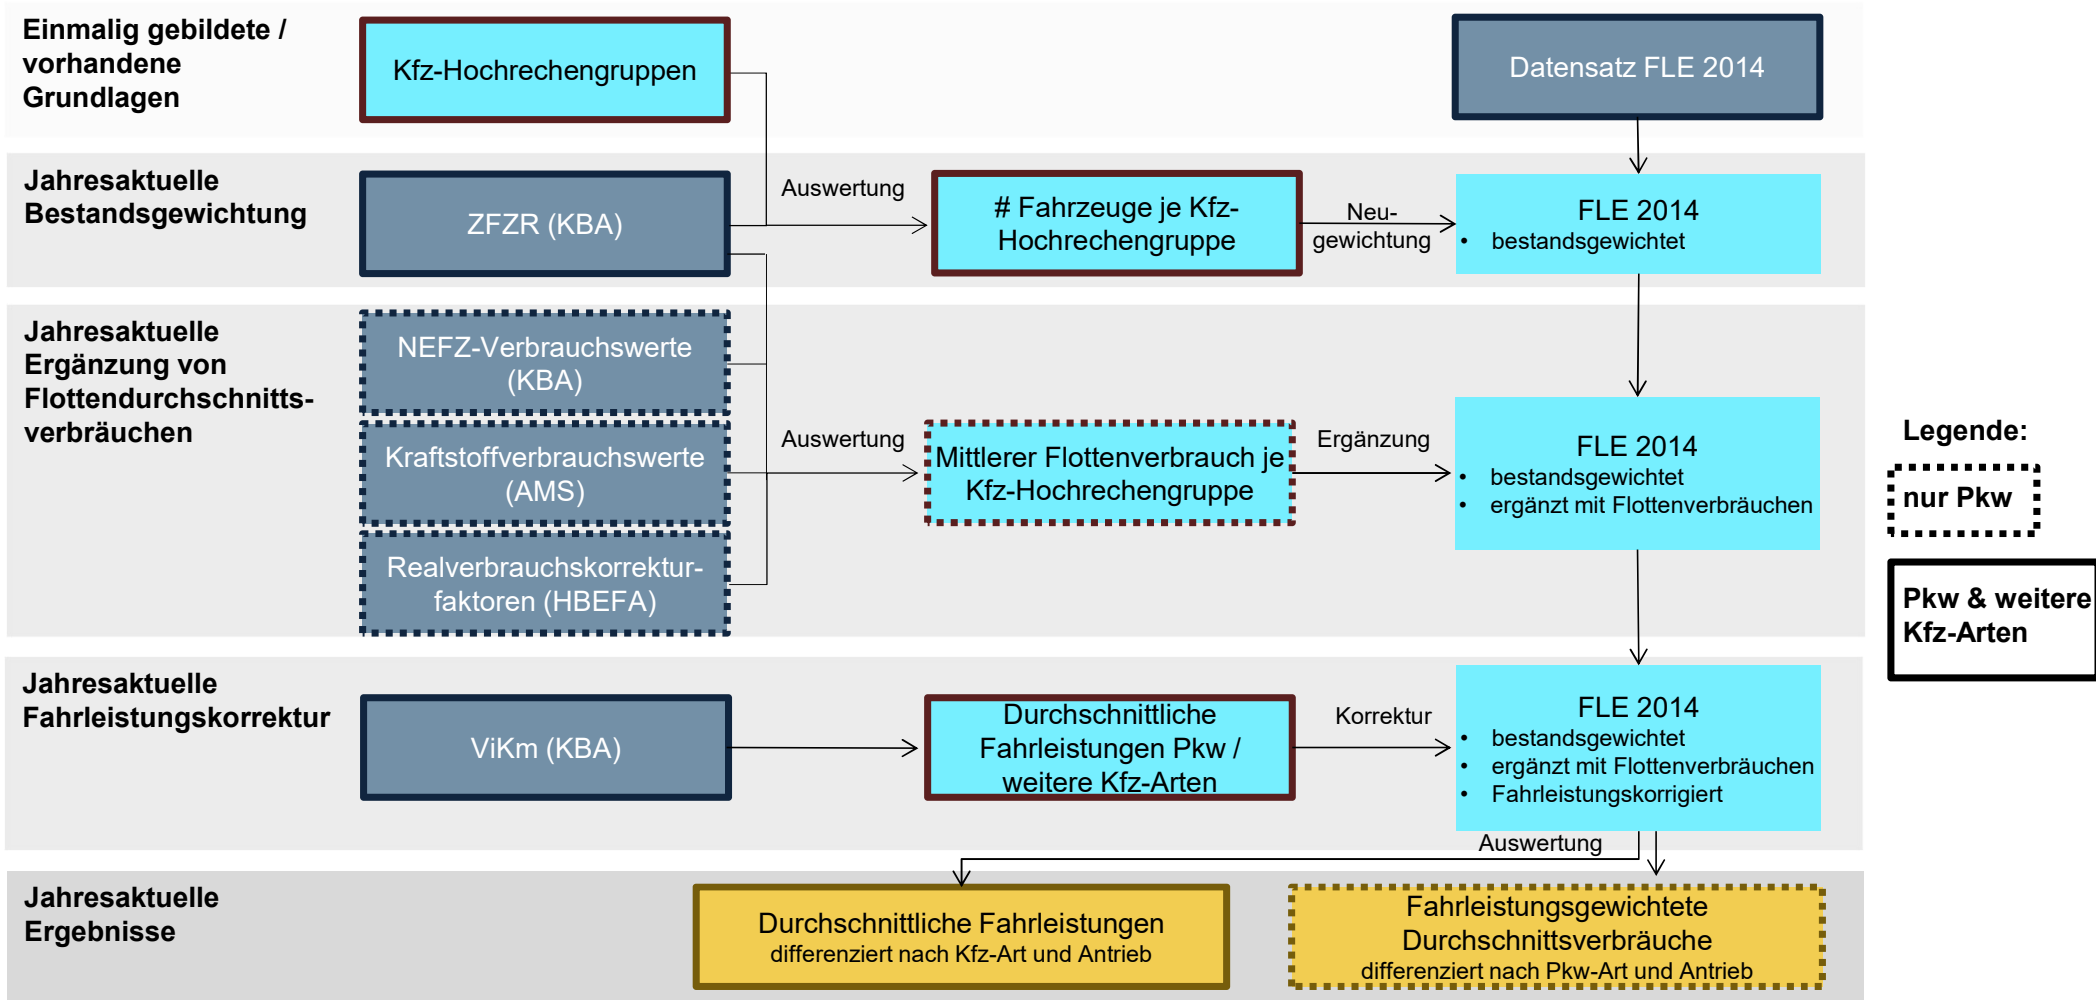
Einmalig gebildete / vorhandene Grundlagen

Kfz-Hochrechengruppen

Datensatz FLE 2014

Jahresaktuelle Bestandsgewichtung

ZFZR (KBA)

Auswertung

# Fahrzeuge je Kfz-Hochrechengruppe

Neu-gewichtung

FLE 2014
• bestandsgewichtet

Jahresaktuelle Ergänzung von Flottendurchschnitts-verbräuchen

NEFZ-Verbrauchswerte (KBA)

Kraftstoffverbrauchswerte (AMS)

Realverbrauchskorrektur-faktoren (HBEFA)

Auswertung

Mittlerer Flottenverbrauch je Kfz-Hochrechengruppe

Ergänzung

FLE 2014
• bestandsgewichtet
• ergänzt mit Flottenverbräuchen

Legende:

nur Pkw

Pkw & weitere Kfz-Arten

Jahresaktuelle Fahrleistungskorrektur

ViKm (KBA)

Durchschnittliche Fahrleistungen Pkw / weitere Kfz-Arten

Korrektur

FLE 2014
• bestandsgewichtet
• ergänzt mit Flottenverbräuchen
• Fahrleistungskorrigiert

Auswertung

Jahresaktuelle Ergebnisse

Durchschnittliche Fahrleistungen
differenziert nach Kfz-Art und Antrieb

Fahrleistungsgewichtete Durchschnittsverbräuche
differenziert nach Pkw-Art und Antrieb